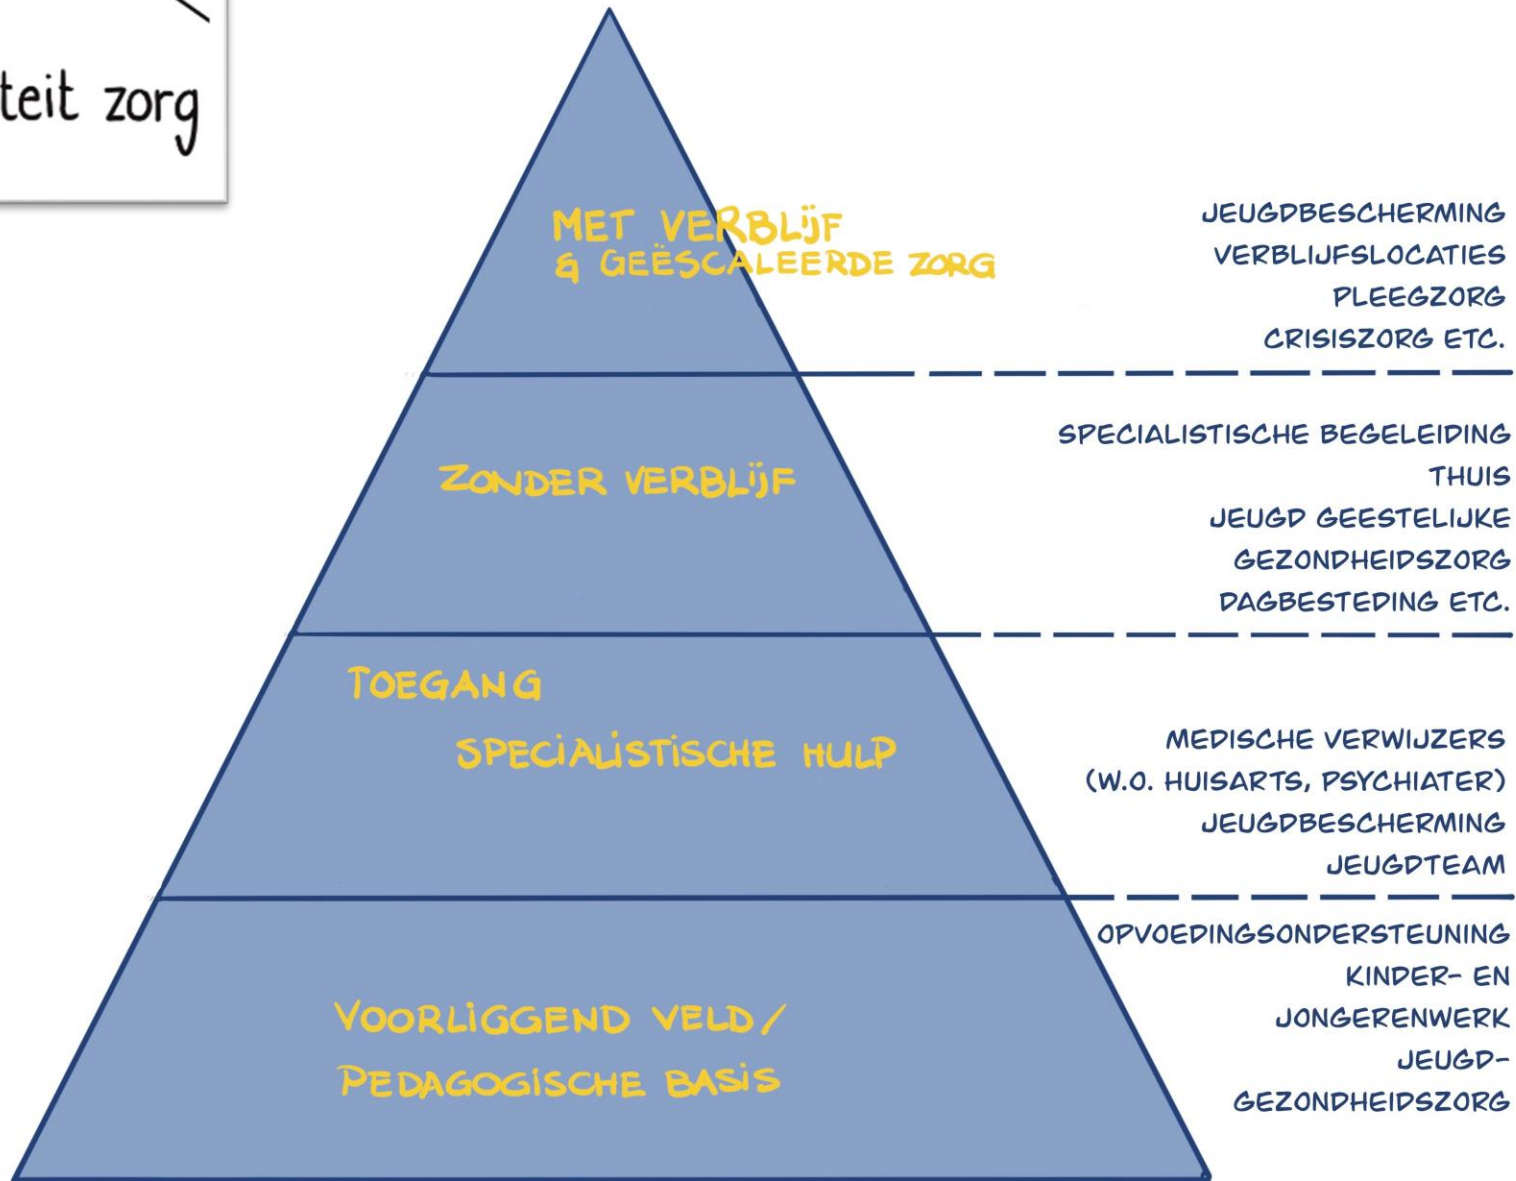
teit zorg

MET VERBLIJF
& GEËSCALEERDE ZORG

JEUGDBESCHERMING
VERBLIJFSLOCATIES
PLEEGZORG
CRISISZORG ETC.

ZONDER VERBLIJF

SPECIALISTISCHE BEGELEIDING
THUIS
JEUGD GEESTELIJKE
GEZONDHEIDSZORG
DAGBESTEDING ETC.

TOEGANG
SPECIALISTISCHE HULP

MEDISCHE VERWIJZERS
(W.O. HUISARTS, PSYCHIATER)
JEUGDBESCHERMING
JEUGDTEAM

VOORLIGGEND VELD/
PEDAGOGISCHE BASIS

OPVOEDINGSONDERSTEUNING
KINDER- EN
JONGERENWERK
JEUGD-
GEZONDHEIDSZORG